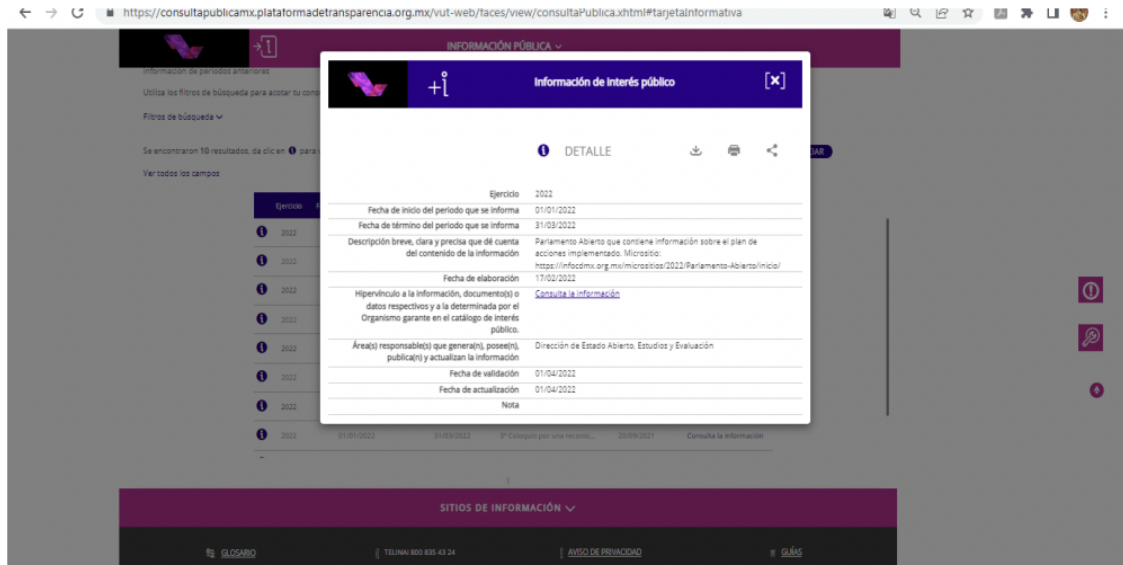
https://consultapublicamx.plataformadetransparencia.org.mx/vut-web/faces/view/consultaPublica.xhtml#tarjetaInformativa

INFORMACIÓN PÚBLICA

Información de periodos anteriores

Utiliza los filtros de búsqueda para acotar tu cons

Filtros de búsqueda

Se encontraron 10 resultados, da clic en para

Ver todos los campos

Ejercicio

2022
2022
2022
2022
2022
2022
2022
2022 01/01/2022 31/03/2022 3º Coloquio por una reconst... 20/09/2021 Consulta la información

Información de interés público [x]

DETALLE

| | |
|---|---|
| Ejercicio | 2022 |
| Fecha de inicio del periodo que se informa | 01/01/2022 |
| Fecha de término del periodo que se informa | 31/03/2022 |
| Descripción breve, clara y precisa que dé cuenta del contenido de la información | Parlamento Abierto que contiene información sobre el plan de acciones implementado. Micrositio: https://infocdmx.org.mx/micrositios/2022/Parlamento-Abierto/inicio/ |
| Fecha de elaboración | 17/02/2022 |
| Hipervínculo a la información, documento(s) o datos respectivos y a la determinada por el Organismo garante en el catálogo de interés público. | Consulta la información |
| Área(s) responsable(s) que genera(n), posee(n), publica(n) y actualizan la información | Dirección de Estado Abierto, Estudios y Evaluación |
| Fecha de validación | 01/04/2022 |
| Fecha de actualización | 01/04/2022 |
| Nota | |

SITIOS DE INFORMACIÓN

GLOSARIO | TELINAI 800 835 43 24 | AVISO DE PRIVACIDAD | GUÍAS